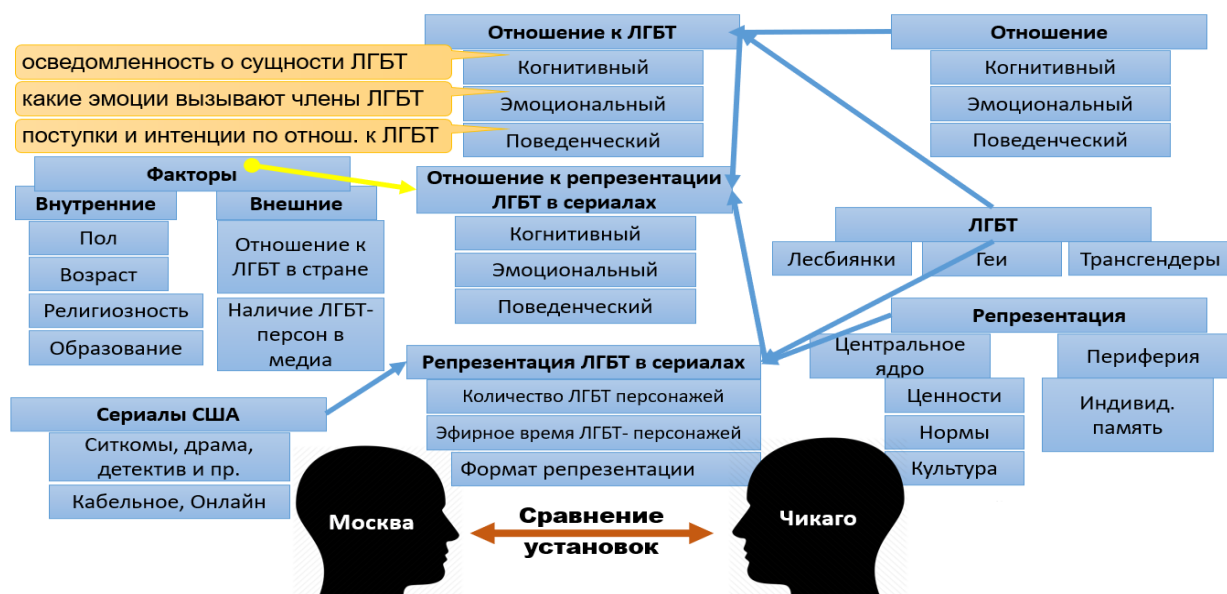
Отношение к ЛГБТ

осведомленность о сущности ЛГБТ
какие эмоции вызывают члены ЛГБТ
поступки и интенции по отнош. к ЛГБТ

Когнитивный
Эмоциональный
Поведенческий

Отношение
Когнитивный
Эмоциональный
Поведенческий

Факторы
Внутренние
Пол
Возраст
Религиозность
Образование

Внешние
Отношение к ЛГБТ в стране
Наличие ЛГБТ-персон в медиа

Отношение к репрезентации ЛГБТ в сериалах
Когнитивный
Эмоциональный
Поведенческий

ЛГБТ
Лесбиянки
Геи
Трансгендеры

Репрезентация
Центральное ядро
Ценности
Нормы
Культура
Периферия
Индивид. память

Репрезентация ЛГБТ в сериалах
Количество ЛГБТ персонажей
Эфирное время ЛГБТ- персонажей
Формат репрезентации

Сериалы США
Ситкомы, драма, детектив и пр.
Кабельное, Онлайн

Москва
Сравнение установок
Чикаго